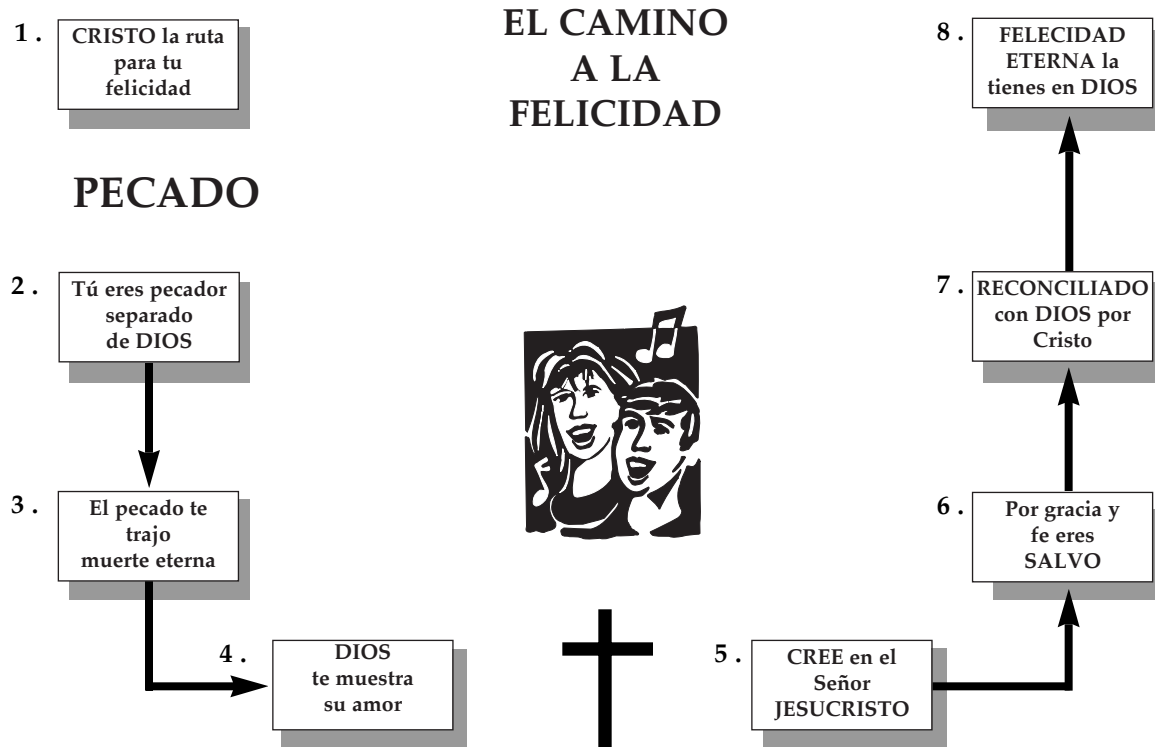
EL CAMINO A LA FELICIDAD

1. CRISTO la ruta para tu felicidad

PECADO

2. Tú eres pecador separado de DIOS

3. El pecado te trajo muerte eterna

4. DIOS te muestra su amor

5. CREE en el Señor JESUCRISTO

6. Por gracia y fe eres SALVO

7. RECONCILIADO con DIOS por Cristo

8. FELECIDAD ETERNA la tienes en DIOS